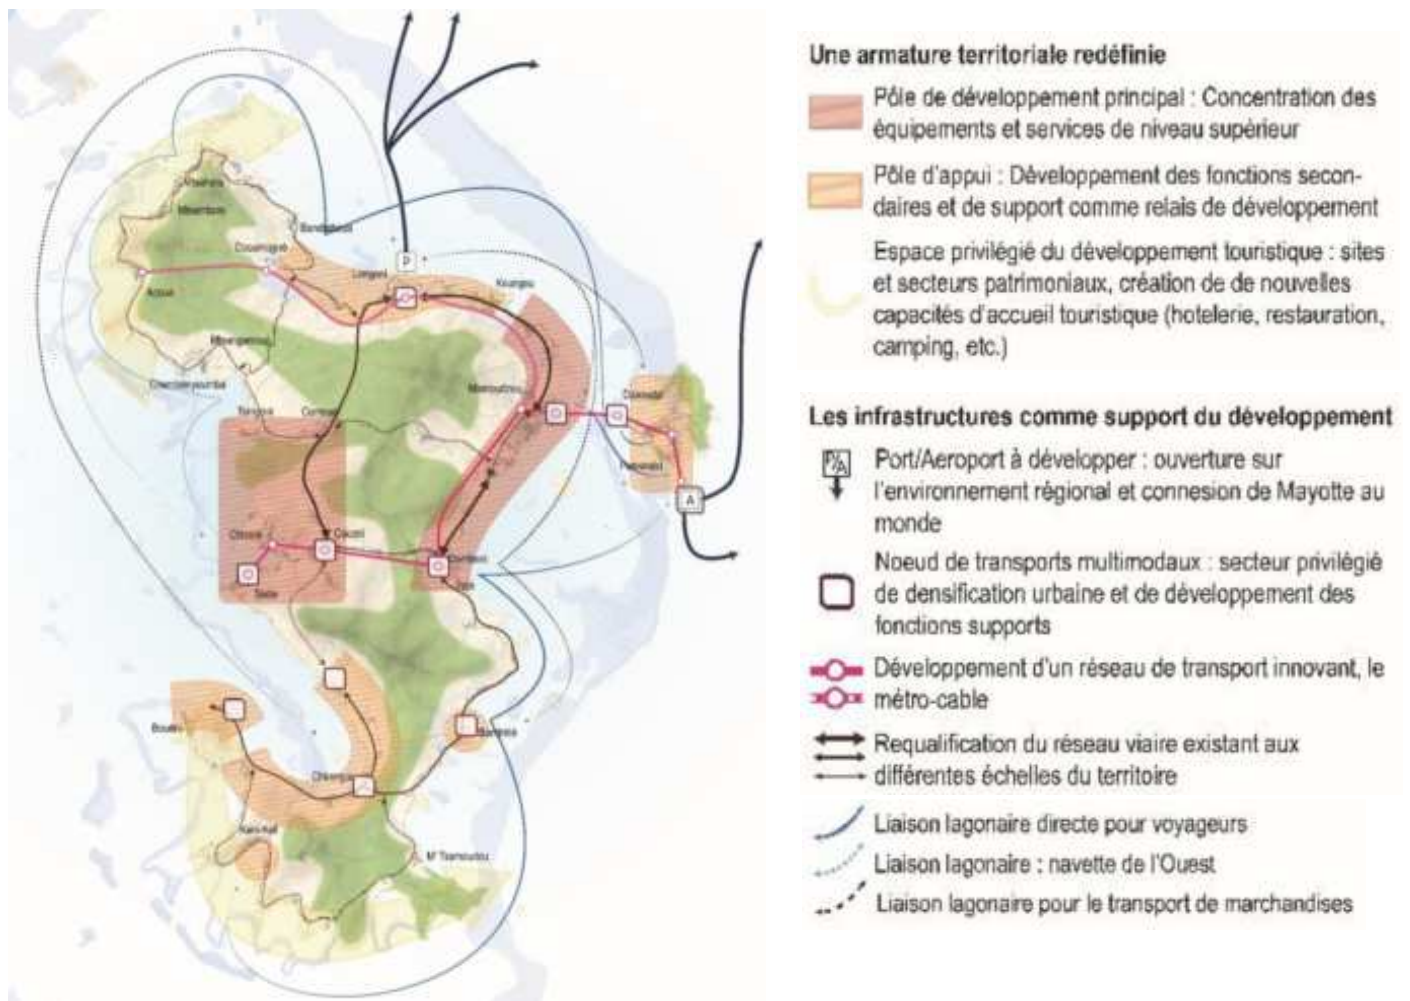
Une armature territoriale redéfinie

Pôle de développement principal : Concentration des équipements et services de niveau supérieur

Pôle d'appui : Développement des fonctions secondaires et de support comme relais de développement

Espace privilégié du développement touristique : sites et secteurs patrimoniaux, création de de nouvelles capacités d'accueil touristique (hotelerie, restauration, camping, etc.)

Les infrastructures comme support du développement

Port/Aeroport à développer : ouverture sur l'environnement régional et connesion de Mayotte au monde

Noeud de transports multimodaux : secteur privilégié de densification urbaine et de développement des fonctions supports

Développement d'un réseau de transport innovant, le métro-cable

Requalification du réseau viaire existant aux différentes échelles du territoire

Liaison lagonaire directe pour voyageurs

Liaison lagonaire : navette de l'Ouest

Liaison lagonaire pour le transport de marchandises

P

A

Acoua

Mtsamboro

Bandraboua

Dzoumogné

Longoni

Koungou

Mamoudzou

Dzaoudzi

Pamandzi

Combani

Ouangani

Chiconi

Sada

Tsingoni

Dembeni

Bouéni

Chirongui

Bandrele

Kani-Kéli

M'Tsamoudou

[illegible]